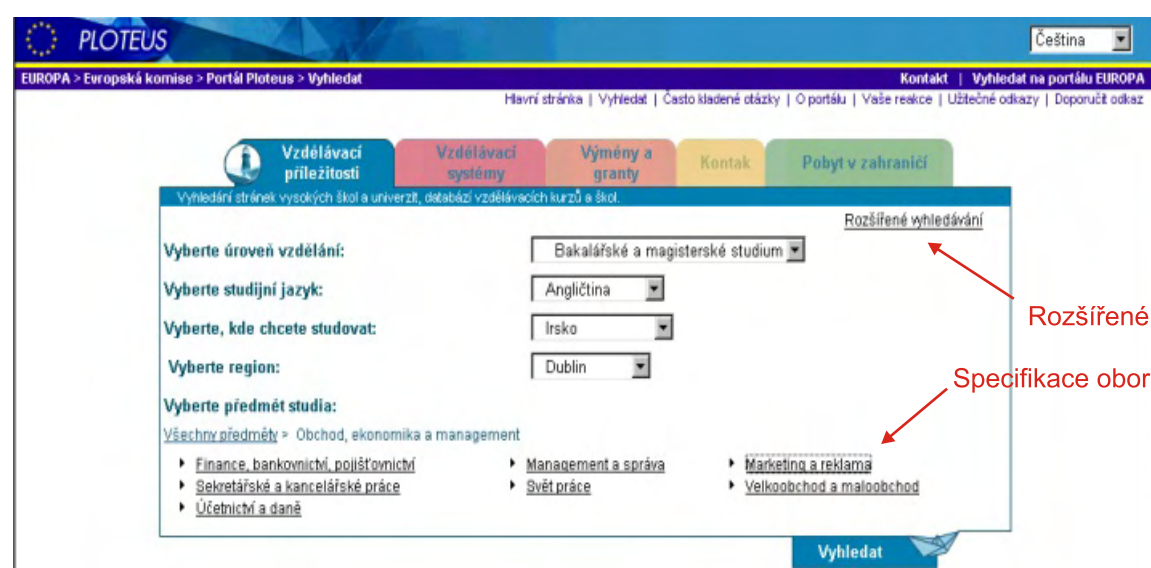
PLOTEUS

Čeština

EUROPA > Evropská komise > Portál Ploteus > Vyhledat

Kontakt | Vyhledat na portálu EUROPA

Hlavní stránka | Vyhledat | Často kladené otázky | O portálu | Vaše reakce | Užitečné odkazy | Doporučit odkaz

Vzdělávací příležitosti | Vzdělávací systémy | Výměny a granty | Kontak | Pobyt v zahraničí

Vyhledání stránek vysokých škol a univerzit, databází vzdělávacích kurzů a škol.

Rozšířené vyhledávání

Vyberte úroveň vzdělání: Bakalářské a magisterské studium

Vyberte studijní jazyk: Angličtina

Vyberte, kde chcete studovat: Irsko

Vyberte region: Dublin

Vyberte předmět studia:

Všechny předměty > Obchod, ekonomika a management

Finance, bankovnictví, pojišťovnictví
Sekretářské a kancelářské práce
Účetnictví a daně
Management a správa
Svět práce
Marketing a reklama
Velkoobchod a maloobchod

Vyhledat

Rozšířené

Specifikace obor